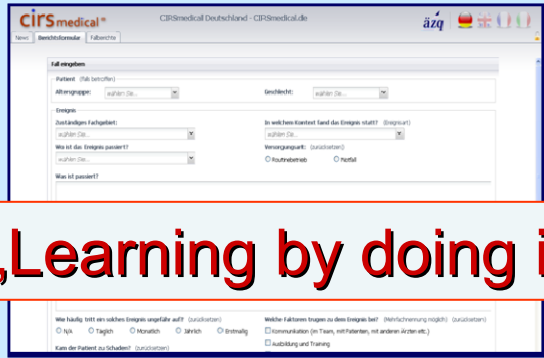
cirs medical
CIRSmedical Deutschland - CIRSmedical.de
äzq
News | Berichtsformular | Fallberichte

Fall eingeben

Patient (falls betroffen)
Altersgruppe: wählen Sie...
Geschlecht: wählen Sie...

Ereignis
Zuständiges Fachgebiet: wählen Sie...
In welchem Kontext fand das Ereignis statt? (Angabe)
wählen Sie...
Wo ist das Ereignis passiert?
wählen Sie...
Versorgungsart: (zurücksetzen)
Routinebetrieb
Notfall

Was ist passiert?

„Learning by doing i

Wie häufig tritt ein solches Ereignis ungefähr auf? (zurücksetzen)
N/A
Täglich
Monatlich
Jährlich
Erstmalig
Welche Faktoren trugen zu dem Ereignis bei? (Mehrfachnennung möglich) (zurücksetzen)
Kommunikation (im Team, mit Patienten, mit anderen Ärzten etc.)
Ausbildung und Training
Kam der Patient zu Schaden? (zurücksetzen)